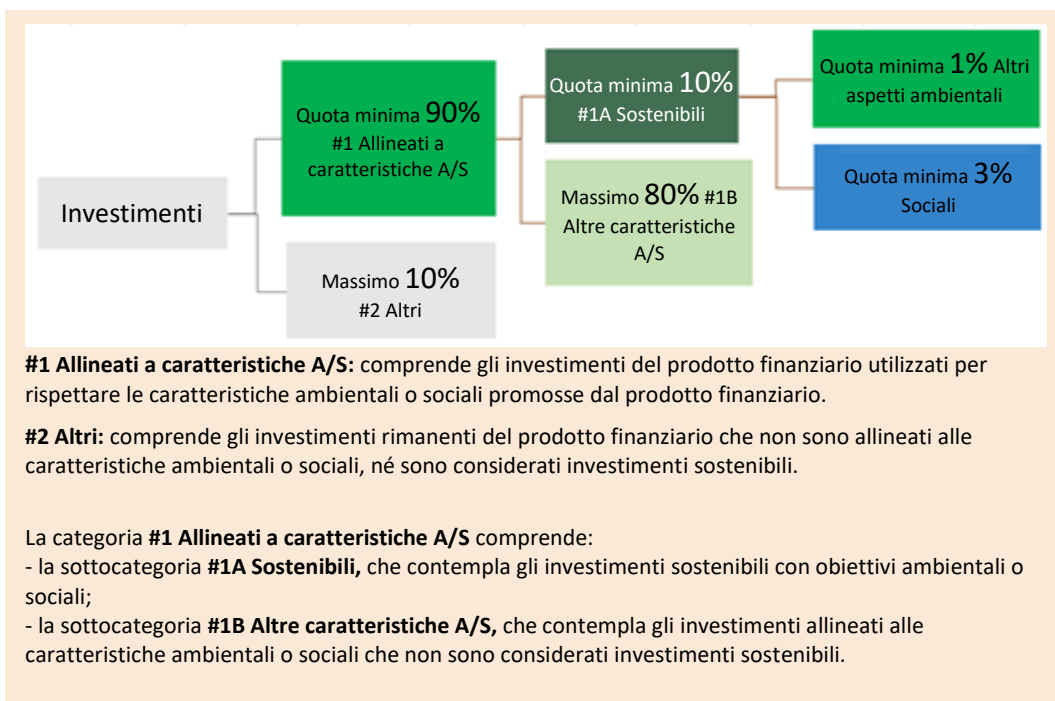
Investimenti

Quota minima 90% #1 Allineati a caratteristiche A/S

Massimo 10% #2 Altri

Quota minima 10% #1A Sostenibili

Massimo 80% #1B Altre caratteristiche A/S

Quota minima 1% Altri aspetti ambientali

Quota minima 3% Sociali

**#1 Allineati a caratteristiche A/S:** comprende gli investimenti del prodotto finanziario utilizzati per rispettare le caratteristiche ambientali o sociali promosse dal prodotto finanziario.

**#2 Altri:** comprende gli investimenti rimanenti del prodotto finanziario che non sono allineati alle caratteristiche ambientali o sociali, né sono considerati investimenti sostenibili.

La categoria **#1 Allineati a caratteristiche A/S** comprende:
- la sottocategoria **#1A Sostenibili,** che contempla gli investimenti sostenibili con obiettivi ambientali o sociali;
- la sottocategoria **#1B Altre caratteristiche A/S,** che contempla gli investimenti allineati alle caratteristiche ambientali o sociali che non sono considerati investimenti sostenibili.